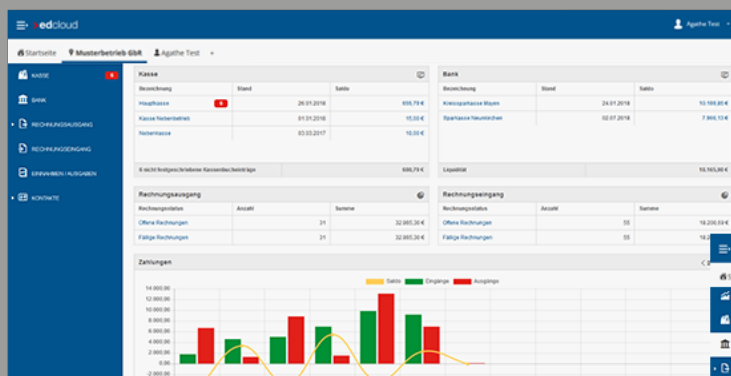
vedcloud

Agathe Test

Startseite | Musterbetrieb GbR | Agathe Test ×

KASSE 6

BANK

RECHNUNGSAUSGANG

RECHNUNGSEINGANG

EINNAHMEN / AUSGABEN

KONTAKTE

Kasse

| Bezeichnung | Stand | Saldo |
|---|---|---|
| Hauptkasse 6 | 26.01.2018 | 600,79 € |
| Kasse Nebenbetrieb | 01.01.2018 | 15,00 € |
| Nebenkasse | 03.03.2017 | 15,00 € |

6 nicht festgeschriebene Kassenbucheinträge 600,79 €

Bank

| Bezeichnung | Stand | Saldo |
|---|---|---|
| Kreissparkasse Mayen | 24.01.2018 | 10.188,80 € |
| Sparkasse Neunkirchen | 02.07.2018 | 7.866,13 € |

Liquidität 10.165,86 €

Rechnungsausgang

| Rechnungsstatus | Anzahl | Summe |
|---|---|---|
| Offene Rechnungen | 31 | 32.885,30 € |
| Fällige Rechnungen | 31 | 32.885,30 € |

Rechnungseingang

| Rechnungsstatus | Anzahl | Summe |
|---|---|---|
| Offene Rechnungen | 55 | 18.200,59 € |
| Fällige Rechnungen | 55 | 18.2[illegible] |

Zahlungen

Saldo Eingänge Ausgänge

14.000,00
12.000,00
10.000,00
8.000,00
6.000,00
4.000,00
2.000,00
0,00
-2.000,00